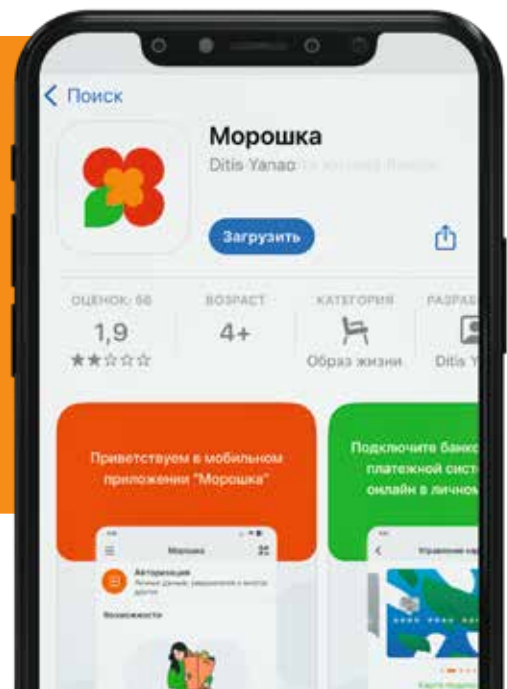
< Поиск

Морошка

Ditis Yanao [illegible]

Загрузить

ОЦЕНОК: 66

1,9

★★☆☆☆

ВОЗРАСТ

4+

КАТЕГОРИЯ

Образ жизни

РАЗРАБ

Ditis Y

Приветствуем в мобильном приложении "Морошка"

Морошка

Авторизация

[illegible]

Возможности

Подключите банко платежной систе онлайн в личном

Управление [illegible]